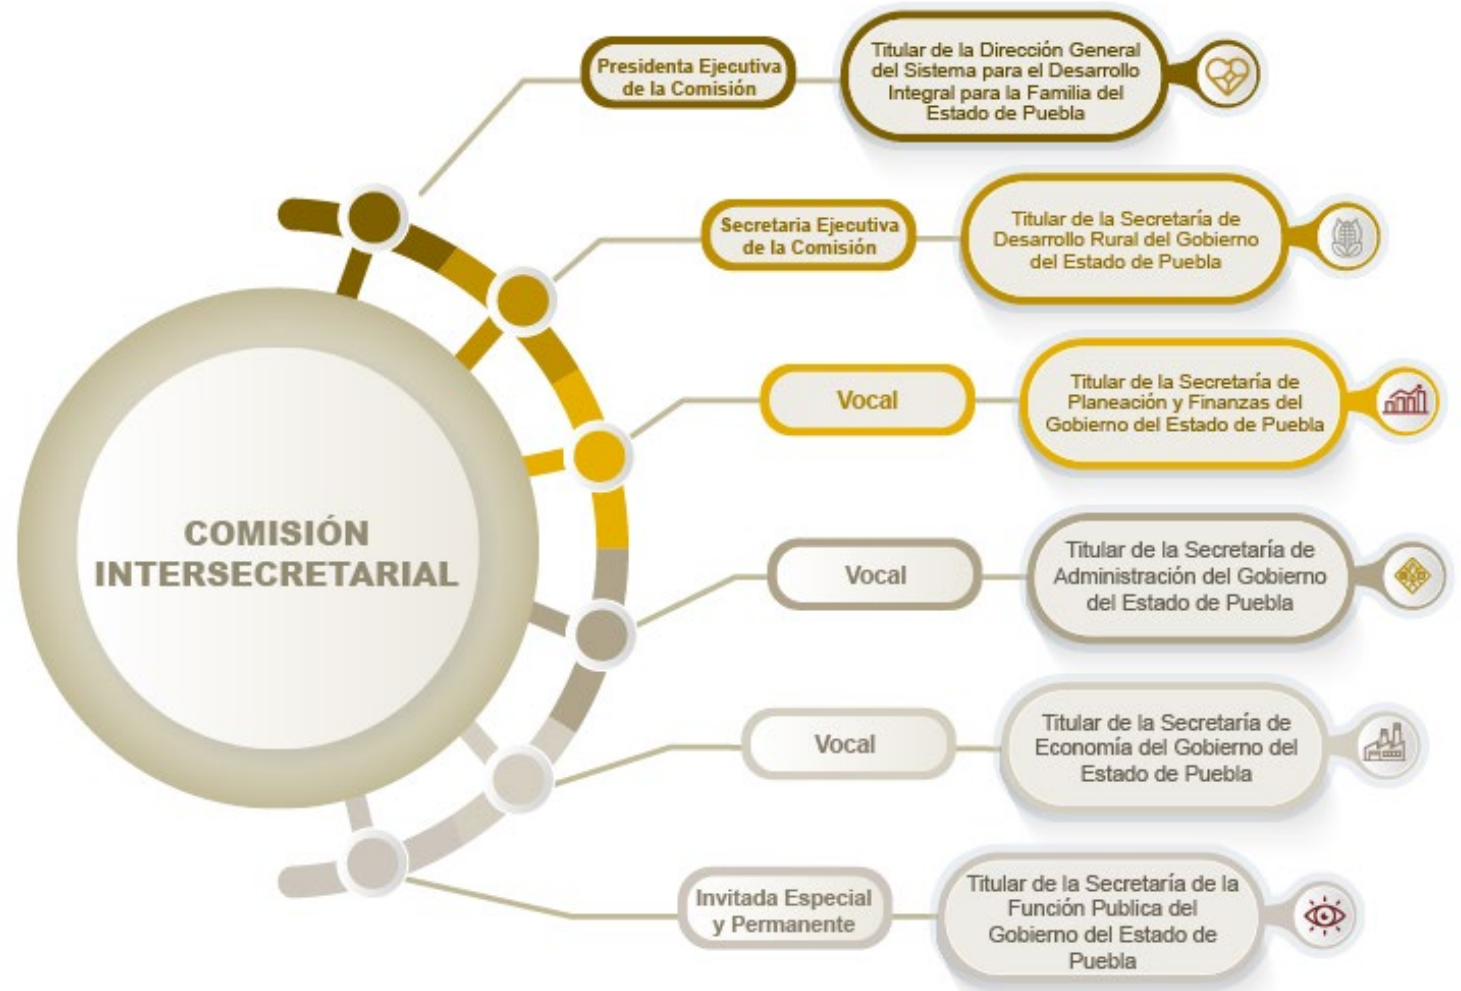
COMISIÓN INTERSECRETARIAL

Presidenta Ejecutiva de la Comisión

Titular de la Dirección General del Sistema para el Desarrollo Integral para la Familia del Estado de Puebla

Secretaria Ejecutiva de la Comisión

Titular de la Secretaría de Desarrollo Rural del Gobierno del Estado de Puebla

Vocal

Titular de la Secretaría de Planeación y Finanzas del Gobierno del Estado de Puebla

Vocal

Titular de la Secretaría de Administración del Gobierno del Estado de Puebla

Vocal

Titular de la Secretaría de Economía del Gobierno del Estado de Puebla

Invitada Especial y Permanente

Titular de la Secretaría de la Función Publica del Gobierno del Estado de Puebla